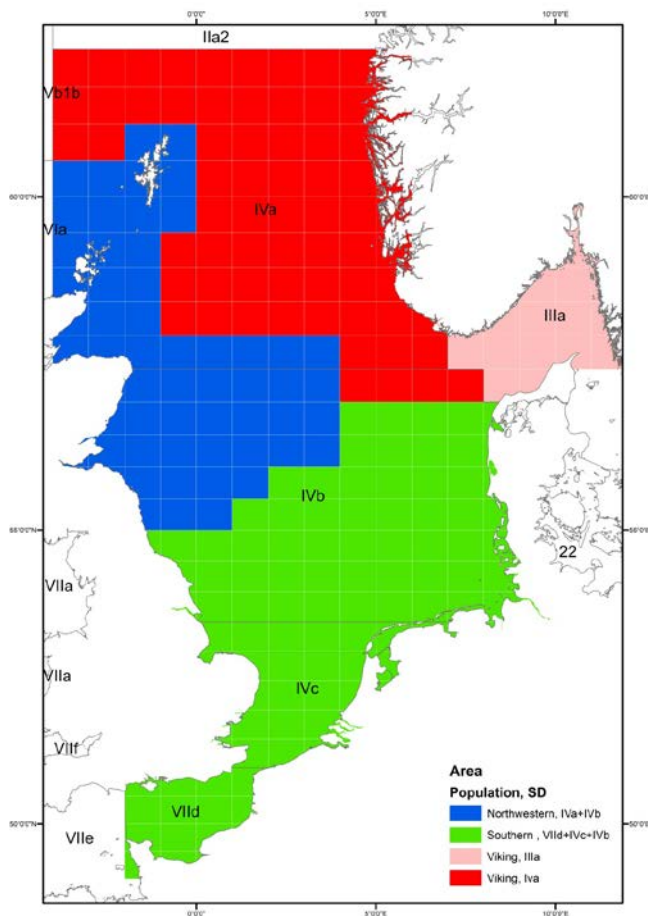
0°0'0"E
5°0'0"E
10°0'0"E
IIa2
Vb1b
60°0'0"N
60°0'0"N
IVa
VIa
IIIa
IVb
58°0'0"N
58°0'0"N
22
VIIa
VIIa
IVc
VIIf
50°0'0"N
VIId
50°0'0"N
VIIe
0°0'0"E
5°0'0"E
10°0'0"E

Area
Population, SD
Northwestern, IVa+IVb
Southern , VIId+IVc+IVb
Viking, IIIa
Viking, Iva